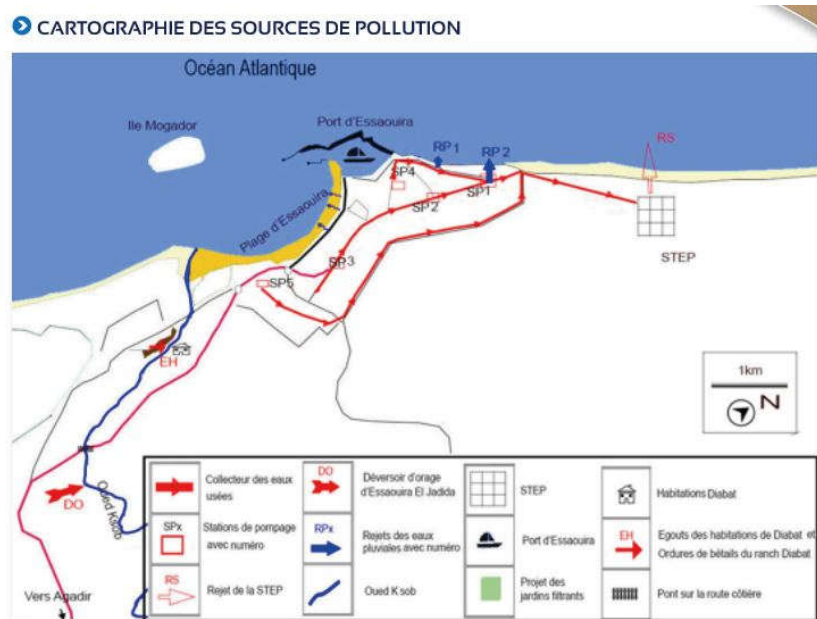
CARTOGRAPHIE DES SOURCES DE POLLUTION

Océan Atlantique

Ile Mogador

Port d'Essaouira

RP 1

RP 2

RS

SP4

SP1

SP2

Plage d'Essaouira

SP3

SP5

STEP

EH

1km

N

DO

Oued Ksob

Vers Agadir

| | Collecteur des eaux usées | DO | Déversoir d'orage d'Essaouira El Jadida | | STEP | | Habitations Diabat |
|---|---|---|---|---|---|---|---|
| SPx | Stations de pompage avec numéro | RPx | Rejets des eaux pluviales avec numéro | | Port d'Essaouira | EH | Egouts des habitations de Diabat et Ordures de bétails du ranch Diabat |
| RS | Rejet de la STEP | | Oued K sob | | Projet des jardins filtrants | | Pont sur la route côtière |